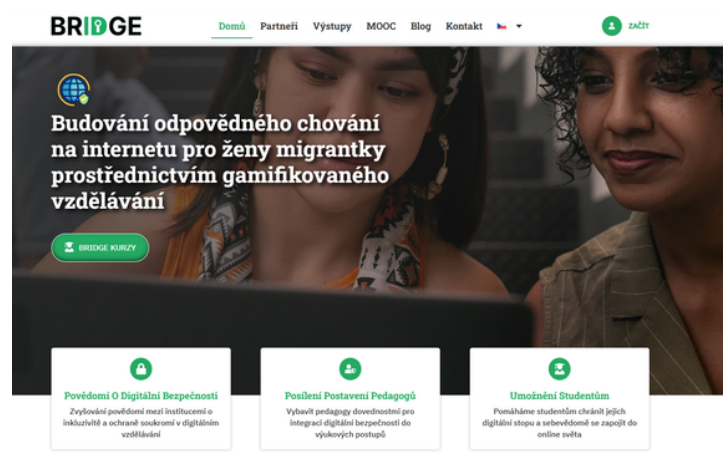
BRIDGE

Domů Partneři Výstupy MOOC Blog Kontakt

ZAČÍT

Budování odpovědného chování na internetu pro ženy migrantky prostřednictvím gamifikovaného vzdělávání

BRIDGE KURZY

Povědomí O Digitální Bezpečnosti

Zvyšování povědomí mezi institucemi o inkluzivitě a ochraně soukromí v digitálním vzdělávání

Posílení Postavení Pedagogů

Vybavit pedagogy dovednostmi pro integraci digitální bezpečnosti do výukových postupů

Umožnění Studentům

Pomáháme studentům chránit jejich digitální stopu a sebevědomě se zapojit do online světa